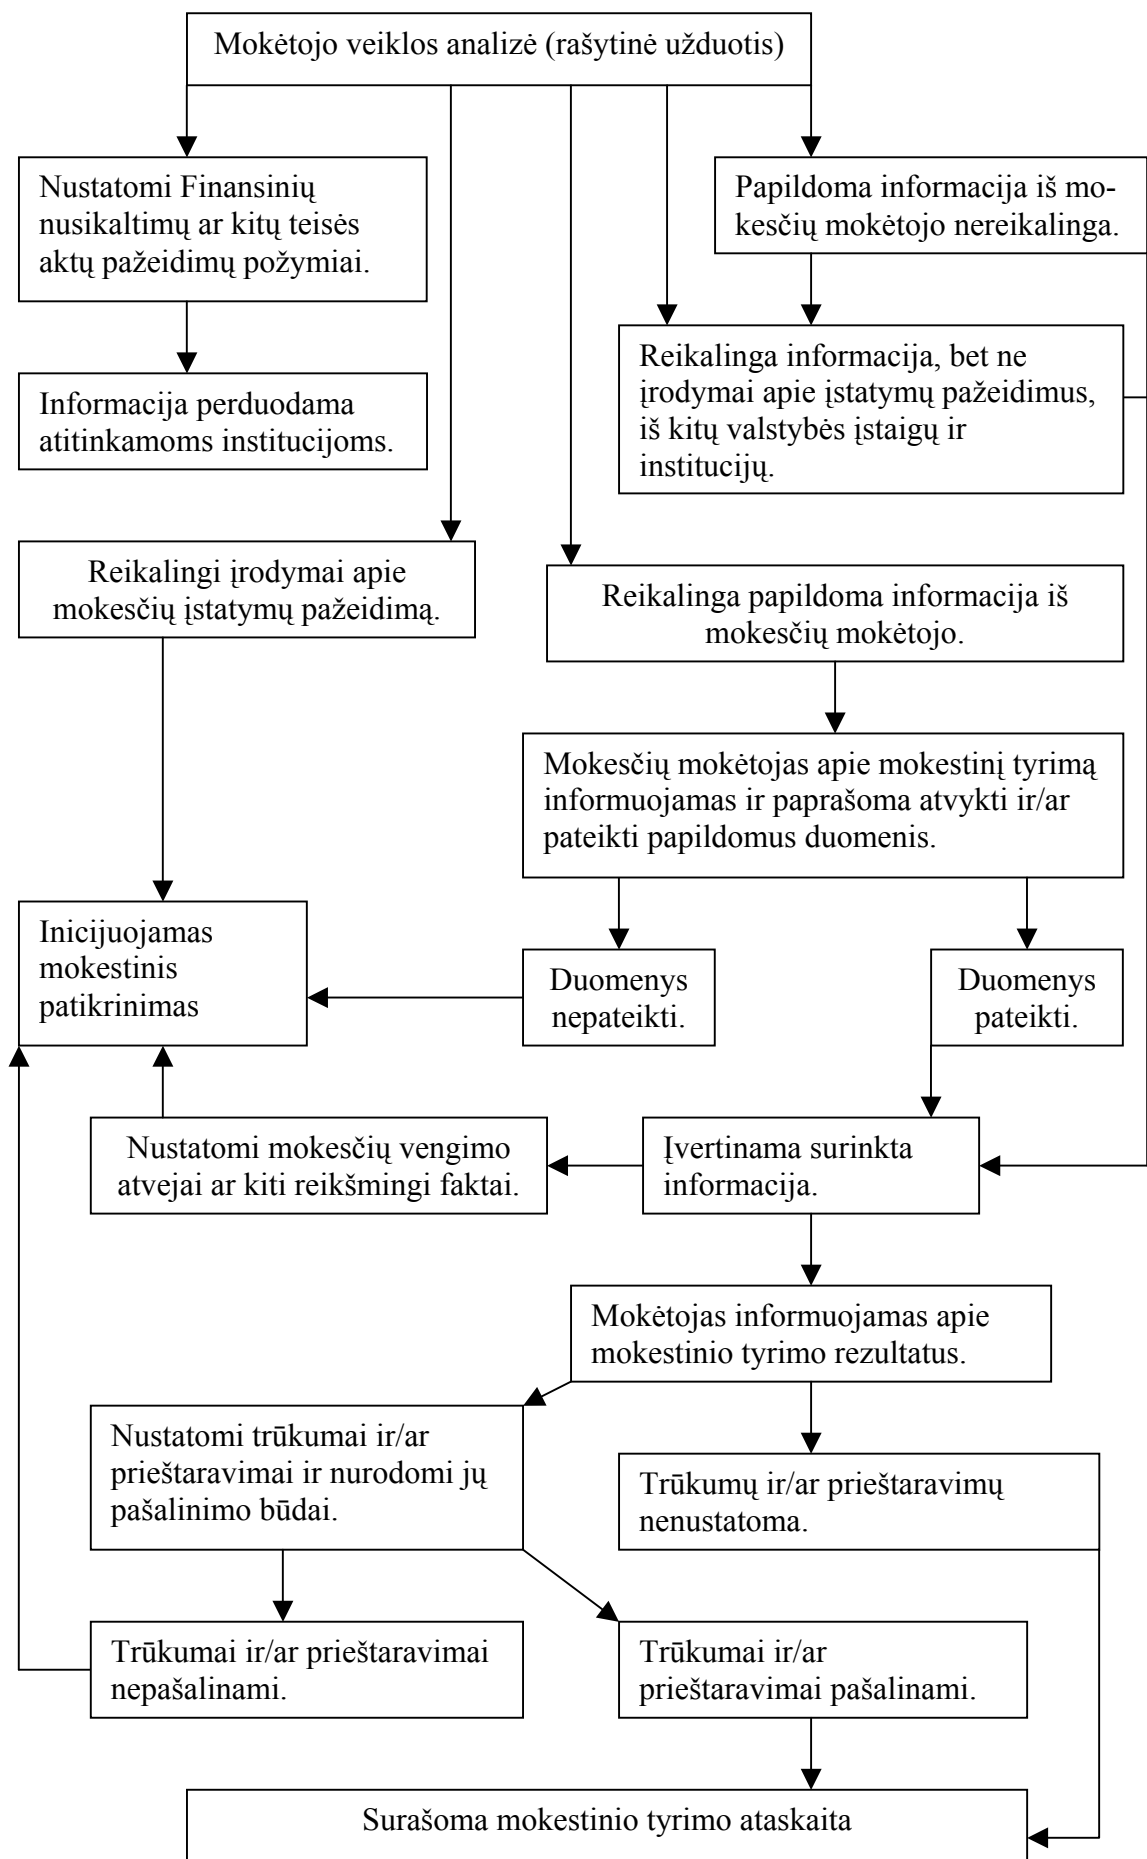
Mokėtojo veiklos analizė (rašytinė užduotis)

Nustatomi Finansinių nusikaltimų ar kitų teisės aktų pažeidimų požymiai.

Papildoma informacija iš mokesčių mokėtojo nereikalinga.

Informacija perduodama atitinkamoms institucijoms.

Reikalinga informacija, bet ne įrodymai apie įstatymų pažeidimus, iš kitų valstybės įstaigų ir institucijų.

Reikalingi įrodymai apie mokesčių įstatymų pažeidimą.

Reikalinga papildoma informacija iš mokesčių mokėtojo.

Mokesčių mokėtojas apie mokestinį tyrimą informuojamas ir paprašoma atvykti ir/ar pateikti papildomus duomenis.

Inicijuojamas mokestinis patikrinimas

Duomenys nepateikti.

Duomenys pateikti.

Nustatomi mokesčių vengimo atvejai ar kiti reikšmingi faktai.

Įvertinama surinkta informacija.

Mokėtojas informuojamas apie mokestinio tyrimo rezultatus.

Nustatomi trūkumai ir/ar prieštaravimai ir nurodomi jų pašalinimo būdai.

Trūkumų ir/ar prieštaravimų nenustatoma.

Trūkumai ir/ar prieštaravimai nepašalinami.

Trūkumai ir/ar prieštaravimai pašalinami.

Surašoma mokestinio tyrimo ataskaita